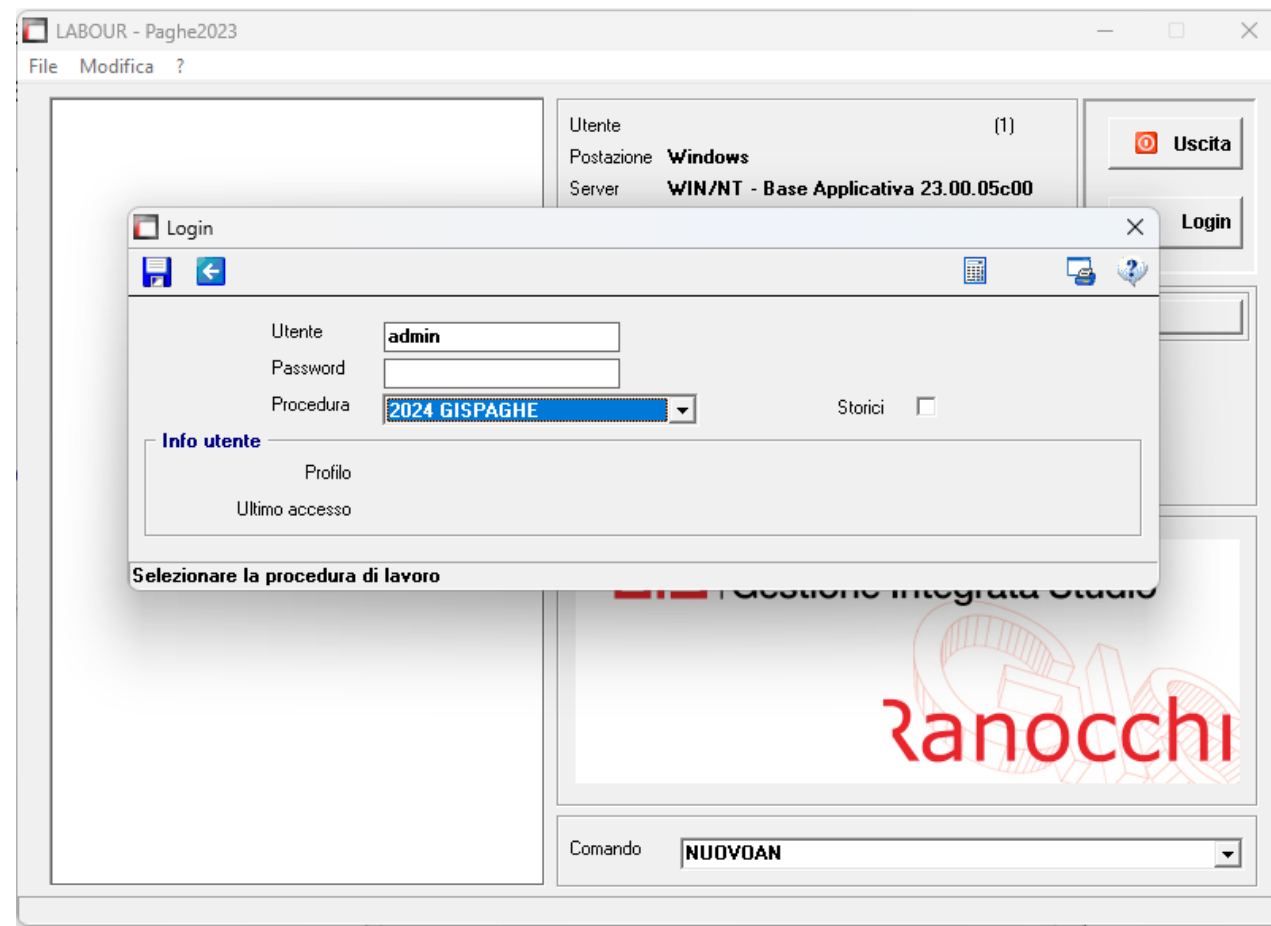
LABOUR - Paghe2023

File Modifica ?

Utente (1)
Postazione Windows
Server WIN/NT - Base Applicativa 23.00.05c00

Uscita

Login

Login

Utente admin
Password
Procedura 2024 GISPAGHE
Storici

Info utente
Profilo
Ultimo accesso

Selezionare la procedura di lavoro

Gestione Integrata Studio

Ranocchi

Comando NUOVOAN